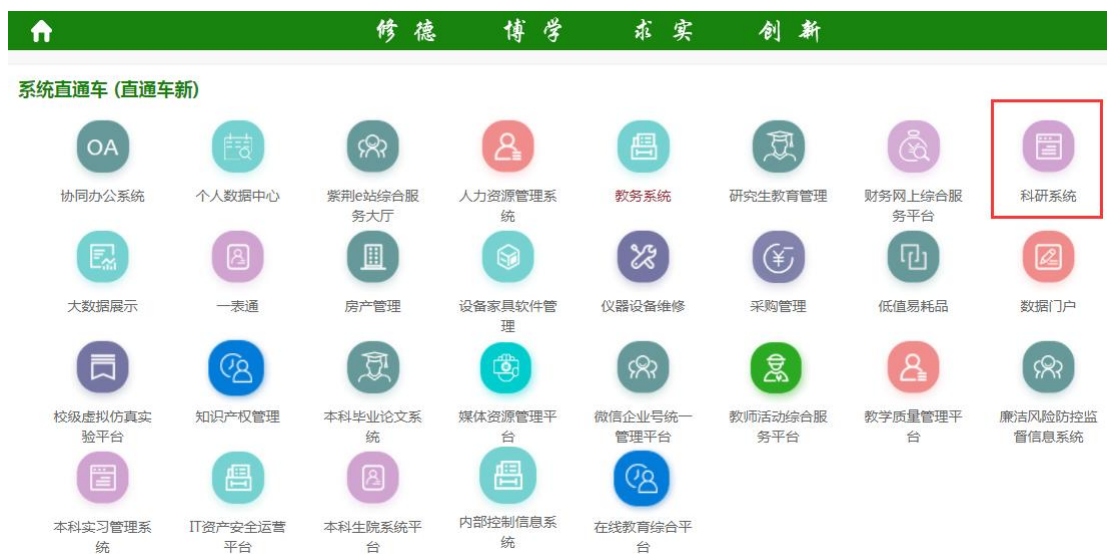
修德　博学　求实　创新

系统直通车 (直通车新)

OA

协同办公系统　个人数据中心　紫荆e站综合服务大厅　人力资源管理系统　教务系统　研究生教育管理　财务网上综合服务平台　科研系统

大数据展示　一表通　房产管理　设备家具软件管理　仪器设备维修　采购管理　低值易耗品　数据门户

校级虚拟仿真实验平台　知识产权管理　本科毕业论文系统　媒体资源管理平台　微信企业号统一管理平台　教师活动综合服务平台　教学质量管理平台　廉洁风险防控监督信息系统

本科实习管理系统　IT资产安全运营平台　本科生院系统平台　内部控制信息系统　在线教育综合平台